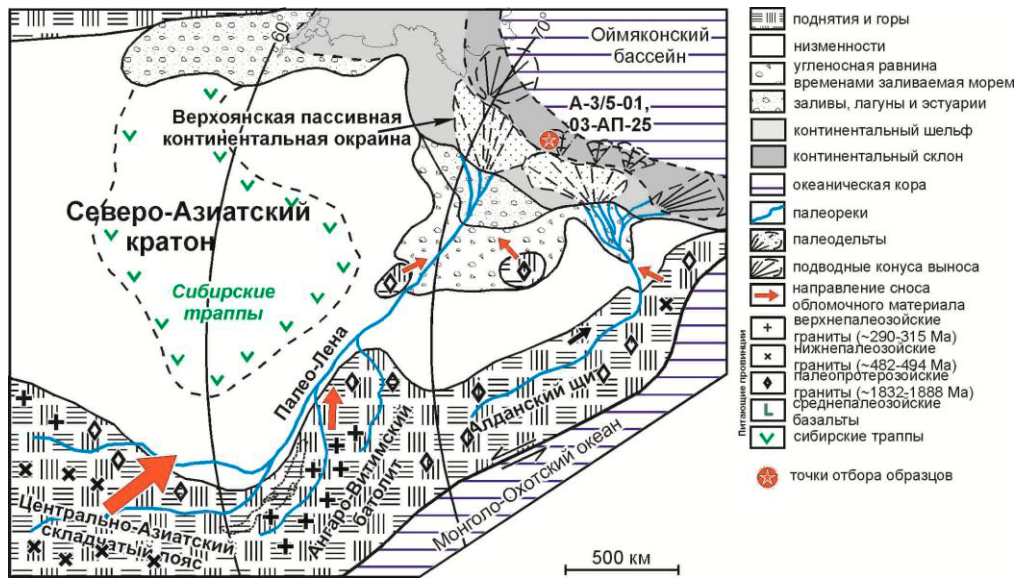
Оймяконский бассейн

70°

60°

Верхоянская пассивная континентальная окраина

А-3/5-01, 03-АП-25

Северо-Азиатский кратон

Сибирские траппы

Палео-Лена

Ангаро-Витимский батолит

Алданский щит

Центрально-Азиатский складчатый пояс

Монголо-Охотский океан

500 км

поднятия и горы
низменности
угленосная равнина временами заливаемая морем
заливы, лагуны и эстуарии
континентальный шельф
континентальный склон
океаническая кора
палеореки
палеодельты
подводные конуса выноса
направление сноса обломочного материала

Питающие провинции
верхнепалеозойские граниты (~290-315 Ма)
нижнепалеозойские граниты (~482-494 Ма)
палеопротерозойские граниты (~1832-1888 Ма)
среднепалеозойские базальты
сибирские траппы

точки отбора образцов